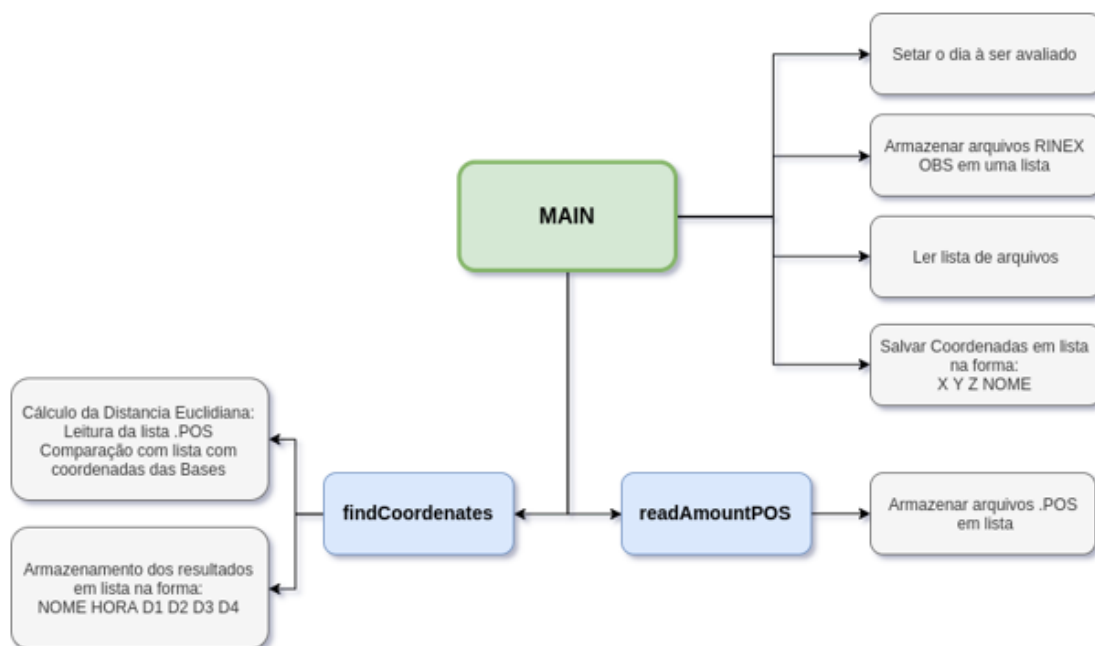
MAIN

Setar o dia à ser avaliado

Armazenar arquivos RINEX OBS em uma lista

Ler lista de arquivos

Salvar Coordenadas em lista na forma:
X Y Z NOME

Cálculo da Distancia Euclidiana:
Leitura da lista .POS
Comparação com lista com coordenadas das Bases

findCoordenates

readAmountPOS

Armazenar arquivos .POS em lista

Armazenamento dos resultados em lista na forma:
NOME HORA D1 D2 D3 D4